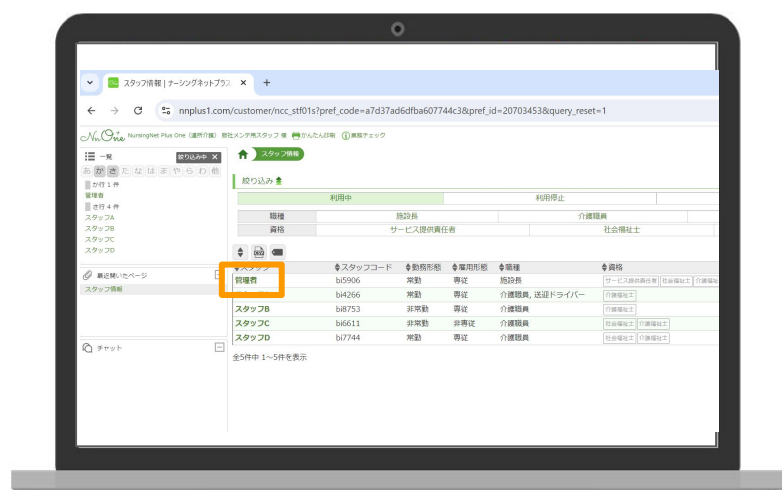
スタッフ情報 | ナーシングネットプラス ×
+
nnplus1.com/customer/ncc_stf01s?pref_code=a7d37ad6dfba607744c3&pref_id=20703453&query_reset=1

NursingNet Plus One (通所介護) 歌社メンテ用スタッフ 様 かんたん印刷 画面チェック

一覧
絞り込み中 ×
あ か さ た な は ま や ら わ 他
か行 1 件
管理者
さ行 4 件
スタッフA
スタッフB
スタッフC
スタッフD

最近開いたページ
スタッフ情報

チャット

スタッフ情報

絞り込み

| 利用中 | 利用停止 |
|---|---|

| 職種 | 施設長 | 介護職員 |
|---|---|---|
| 資格 | サービス提供責任者 | 社会福祉士 |

| スタッフ | スタッフコード | 勤務形態 | 雇用形態 | 職種 | 資格 |
|---|---|---|---|---|---|
| 管理者 | bi5906 | 常勤 | 専従 | 施設長 | サービス提供責任者 社会福祉士 介護福祉 |
| | bi4266 | 常勤 | 専従 | 介護職員, 送迎ドライバー | 介護福祉士 |
| スタッフB | bi8753 | 非常勤 | 専従 | 介護職員 | 介護福祉士 |
| スタッフC | bi6611 | 非常勤 | 非専従 | 介護職員 | 社会福祉士 介護福祉士 |
| スタッフD | bi7744 | 常勤 | 専従 | 介護職員 | 社会福祉士 介護福祉士 |

全5件中 1～5件を表示